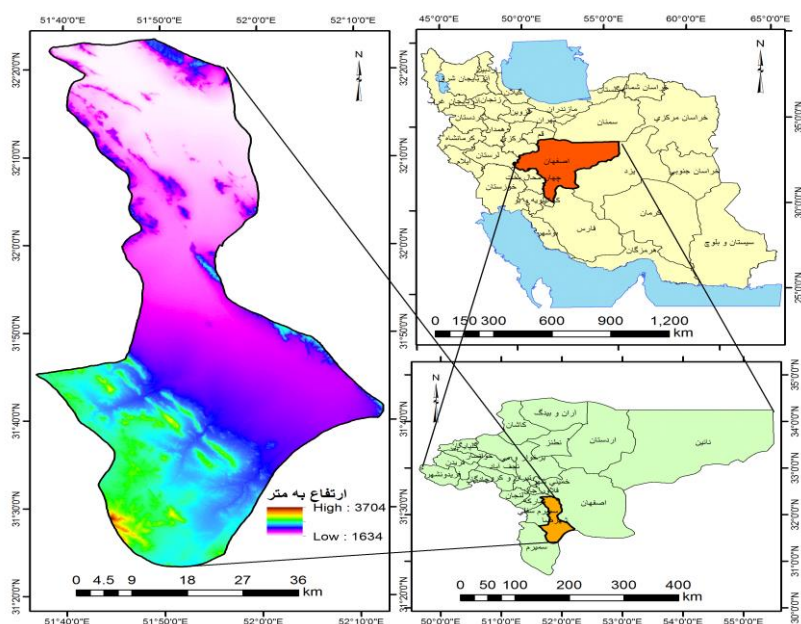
51°40'0"E 51°50'0"E 52°0'0"E 52°10'0"E

32°20'0"N
32°10'0"N
32°0'0"N
31°50'0"N
31°40'0"N
31°30'0"N
31°20'0"N

N

ارتفاع به متر
High : 3704
Low : 1634

0 4.5 9 18 27 36
km

51°40'0"E 51°50'0"E 52°0'0"E 52°10'0"E

45°0'0"E 50°0'0"E 55°0'0"E 60°0'0"E 65°0'0"E

N

35°0'0"N
30°0'0"N
25°0'0"N

خراسان شمالی
آذربایجان شرقی
مازندران
گلستان
سمنان
خراسان مرکزی
تهران
قم
کرمانشاه
لرستان
اصفهان
یزد
خراسان جنوبی
خوزستان
کرمان
فارس
بوشهر
هرمزگان
سیستان و بلوچ

0 150 300 600 900 1,200
km

50°0'0"E 51°0'0"E 52°0'0"E 53°0'0"E 54°0'0"E 55°0'0"E

N

35°0'0"N
34°0'0"N
33°0'0"N
32°0'0"N
31°0'0"N

آران و بیدگل
کاشان
نطنز
اردستان
نائین
اصفهان
سمیرم

0 50 100 200 300 400
km